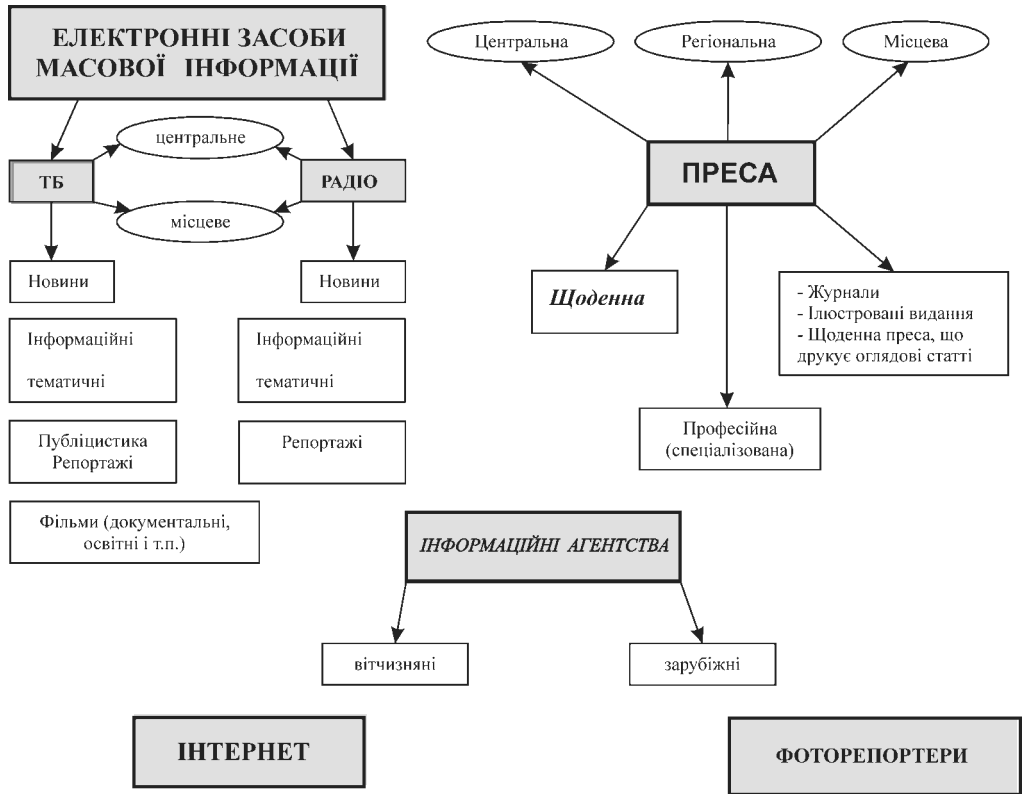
ЕЛЕКТРОННІ ЗАСОБИ МАСОВОЇ ІНФОРМАЦІЇ

центральне

ТБ

РАДІО

місцеве

Новини

Новини

Інформаційні тематичні

Інформаційні тематичні

Публіцистика Репортажі

Репортажі

Фільми (документальні, освітні і т.п.)

Центральна

Регіональна

Місцева

ПРЕСА

Щоденна

- Журнали
- Ілюстровані видання
- Щоденна преса, що друкує оглядові статті

Професійна (спеціалізована)

ІНФОРМАЦІЙНІ АГЕНТСТВА

вітчизняні

зарубіжні

ІНТЕРНЕТ

ФОТОРЕПОРТЕРИ